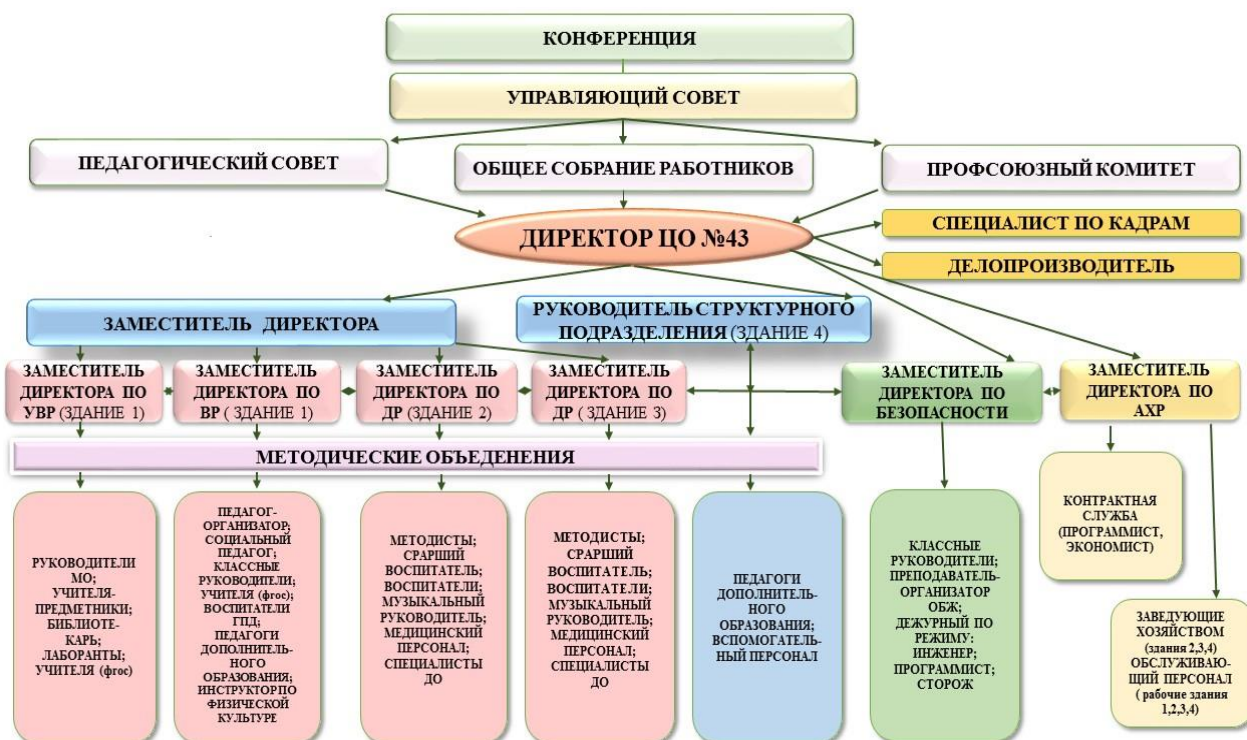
КОНФЕРЕНЦИЯ

УПРАВЛЯЮЩИЙ СОВЕТ

ПЕДАГОГИЧЕСКИЙ СОВЕТ

ОБЩЕЕ СОБРАНИЕ РАБОТНИКОВ

ПРОФСОЮЗНЫЙ КОМИТЕТ

ДИРЕКТОР ЦО №43

СПЕЦИАЛИСТ ПО КАДРАМ

ДЕЛОПРОИЗВОДИТЕЛЬ

ЗАМЕСТИТЕЛЬ ДИРЕКТОРА

РУКОВОДИТЕЛЬ СТРУКТУРНОГО ПОДРАЗДЕЛЕНИЯ (ЗДАНИЕ 4)

ЗАМЕСТИТЕЛЬ ДИРЕКТОРА ПО УВР (ЗДАНИЕ 1)

ЗАМЕСТИТЕЛЬ ДИРЕКТОРА ПО ВР ( ЗДАНИЕ 1)

ЗАМЕСТИТЕЛЬ ДИРЕКТОРА ПО ДР (ЗДАНИЕ 2)

ЗАМЕСТИТЕЛЬ ДИРЕКТОРА ПО ДР ( ЗДАНИЕ 3)

ЗАМЕСТИТЕЛЬ ДИРЕКТОРА ПО БЕЗОПАСНОСТИ

ЗАМЕСТИТЕЛЬ ДИРЕКТОРА ПО АХР

МЕТОДИЧЕСКИЕ ОБЪЕДЕНЕНИЯ

РУКОВОДИТЕЛИ МО; УЧИТЕЛЯ-ПРЕДМЕТНИКИ; БИБЛИОТЕКАРЬ; ЛАБОРАНТЫ; УЧИТЕЛЯ (фгос)

ПЕДАГОГ-ОРГАНИЗАТОР; СОЦИАЛЬНЫЙ ПЕДАГОГ; КЛАССНЫЕ РУКОВОДИТЕЛИ; УЧИТЕЛЯ (фгос); ВОСПИТАТЕЛИ ГПД; ПЕДАГОГИ ДОПОЛНИТЕЛЬНОГО ОБРАЗОВАНИЯ; ИНСТРУКТОР ПО ФИЗИЧЕСКОЙ КУЛЬТУРЕ

МЕТОДИСТЫ; СРАРШИЙ ВОСПИТАТЕЛЬ; ВОСПИТАТЕЛИ; МУЗЫКАЛЬНЫЙ РУКОВОДИТЕЛЬ; МЕДИЦИНСКИЙ ПЕРСОНАЛ; СПЕЦИАЛИСТЫ ДО

МЕТОДИСТЫ; СРАРШИЙ ВОСПИТАТЕЛЬ; ВОСПИТАТЕЛИ; МУЗЫКАЛЬНЫЙ РУКОВОДИТЕЛЬ; МЕДИЦИНСКИЙ ПЕРСОНАЛ; СПЕЦИАЛИСТЫ ДО

ПЕДАГОГИ ДОПОЛНИТЕЛЬНОГО ОБРАЗОВАНИЯ; ВСПОМОГАТЕЛЬНЫЙ ПЕРСОНАЛ

КЛАССНЫЕ РУКОВОДИТЕЛИ; ПРЕПОДАВАТЕЛЬ-ОРГАНИЗАТОР ОБЖ; ДЕЖУРНЫЙ ПО РЕЖИМУ: ИНЖЕНЕР; ПРОГРАММИСТ; СТОРОЖ

КОНТРАКТНАЯ СЛУЖБА (ПРОГРАММИСТ, ЭКОНОМИСТ)

ЗАВЕДУЮЩИЕ ХОЗЯЙСТВОМ (здания 2,3,4) ОБСЛУЖИВАЮЩИЙ ПЕРСОНАЛ ( рабочие здания 1,2,3,4)